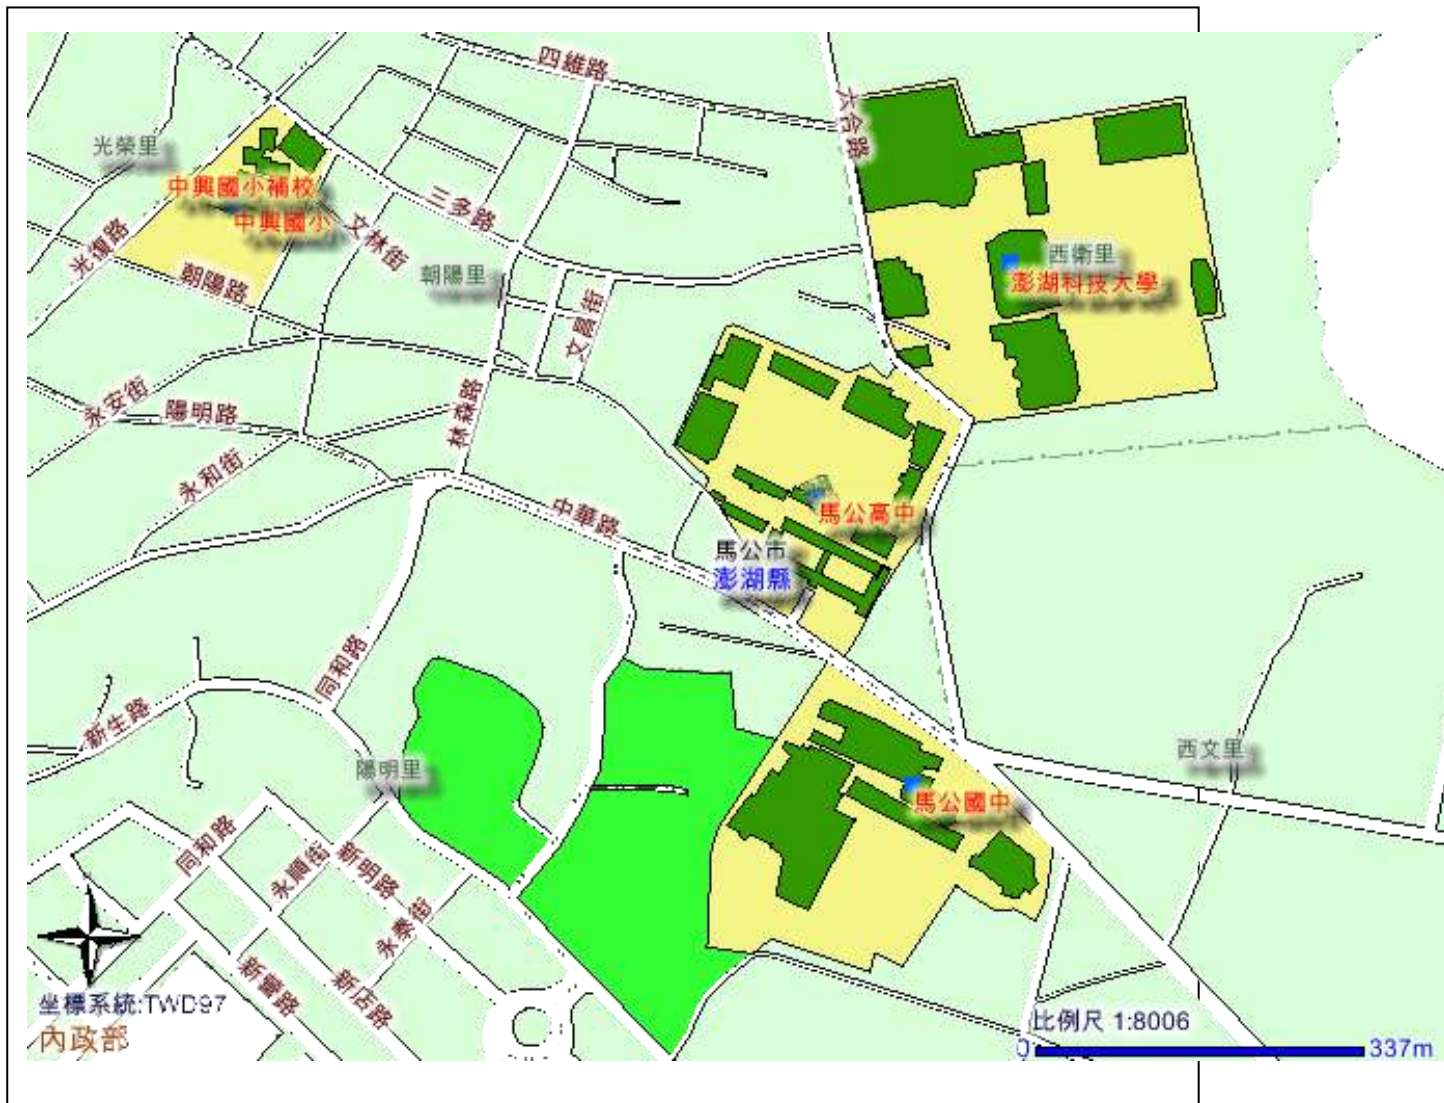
四維路
六合路
光榮里
中興國小補校
中興國小
三多路
文林街
光復路
朝陽路
朝陽里
文昌街
西衛里
澎湖科技大學
永安街
陽明路
林森路
永和街
中華路
馬公高中
馬公市
澎湖縣
同和路
新生路
陽明里
西文里
馬公國中
同和路
永興街
新明路
永春街
新興路
新店路
坐標系統:TWD97
內政部
比例尺 1:8006
0
337m